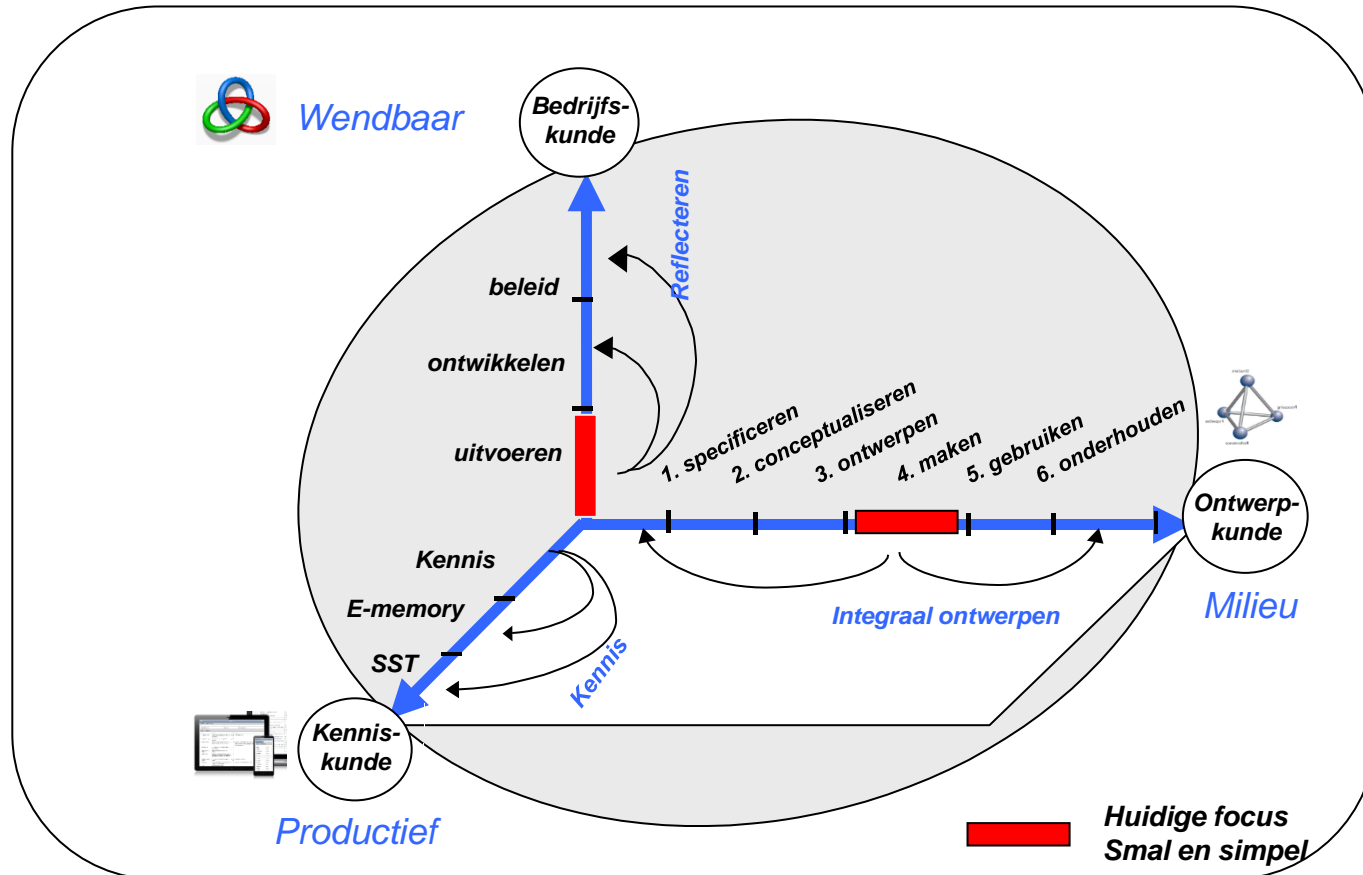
Wendbaar

Bedrijfs-kunde

Reflecteren

beleid

ontwikkelen

uitvoeren

1. specificeren

2. conceptualiseren

3. ontwerpen

4. maken

5. gebruiken

6. onderhouden

Ontwerp-kunde

Kennis

E-memory

SST

Kennis

Integraal ontwerpen

Milieu

Kennis-kunde

Productief

Huidige focus
Smal en simpel